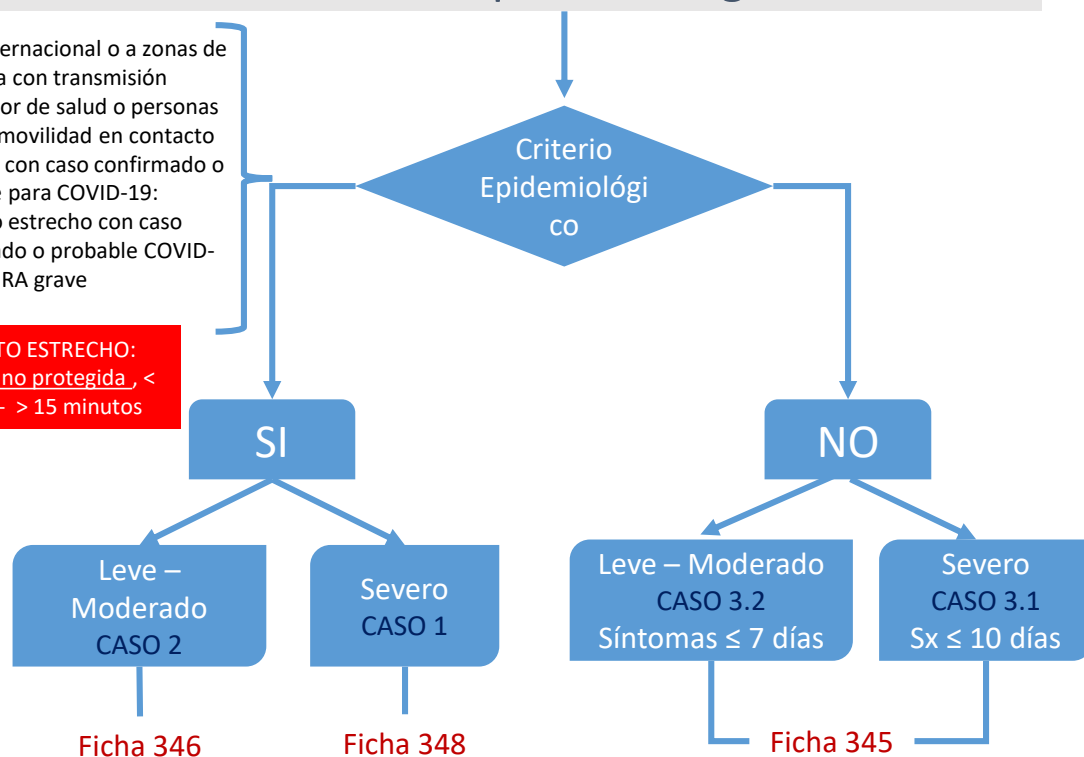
ernacional o a zonas de a con transmisión or de salud o personas movilidad en contacto con caso confirmado o para COVID-19: estrecho con caso do o probable COVID- RA grave

TO ESTRECHO: no protegida , < - > 15 minutos

Criterio Epidemiológico

SI

NO

Leve – Moderado CASO 2

Severo CASO 1

Leve – Moderado CASO 3.2 Síntomas ≤ 7 días

Severo CASO 3.1 Sx ≤ 10 días

Ficha 346

Ficha 348

Ficha 345